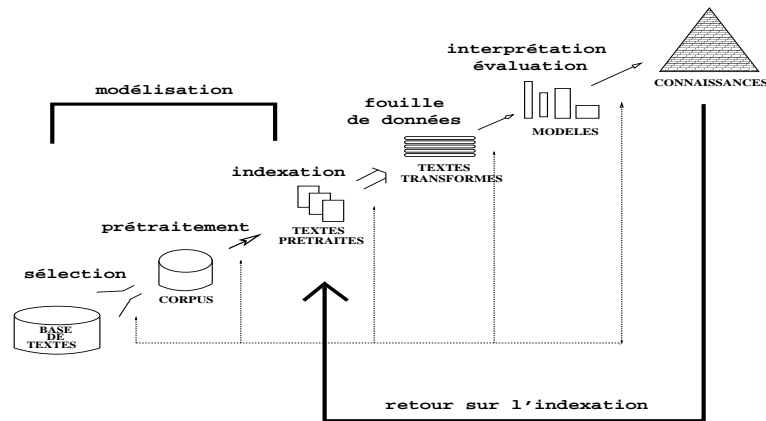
interprétation
évaluation

CONNAISSANCES

modélisation

fouille
de données

MODELES

indexation

TEXTES
TRANSFORMES

prétraitement

TEXTES
PRETRAITES

sélection

CORPUS

BASE
DE
TEXTES

retour sur l'indexation